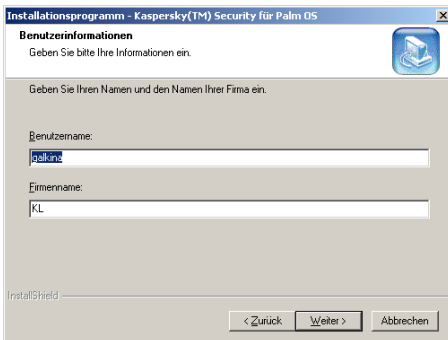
Installationsprogramm - Kaspersky(TM) Security für Palm OS

×

Benutzerinformationen

Geben Sie bitte Ihre Informationen ein.

Geben Sie Ihren Namen und den Namen Ihrer Firma ein.

Benutzername:

galkina

Firmenname:

KL

InstallShield

< Zurück

Weiter >

Abbrechen